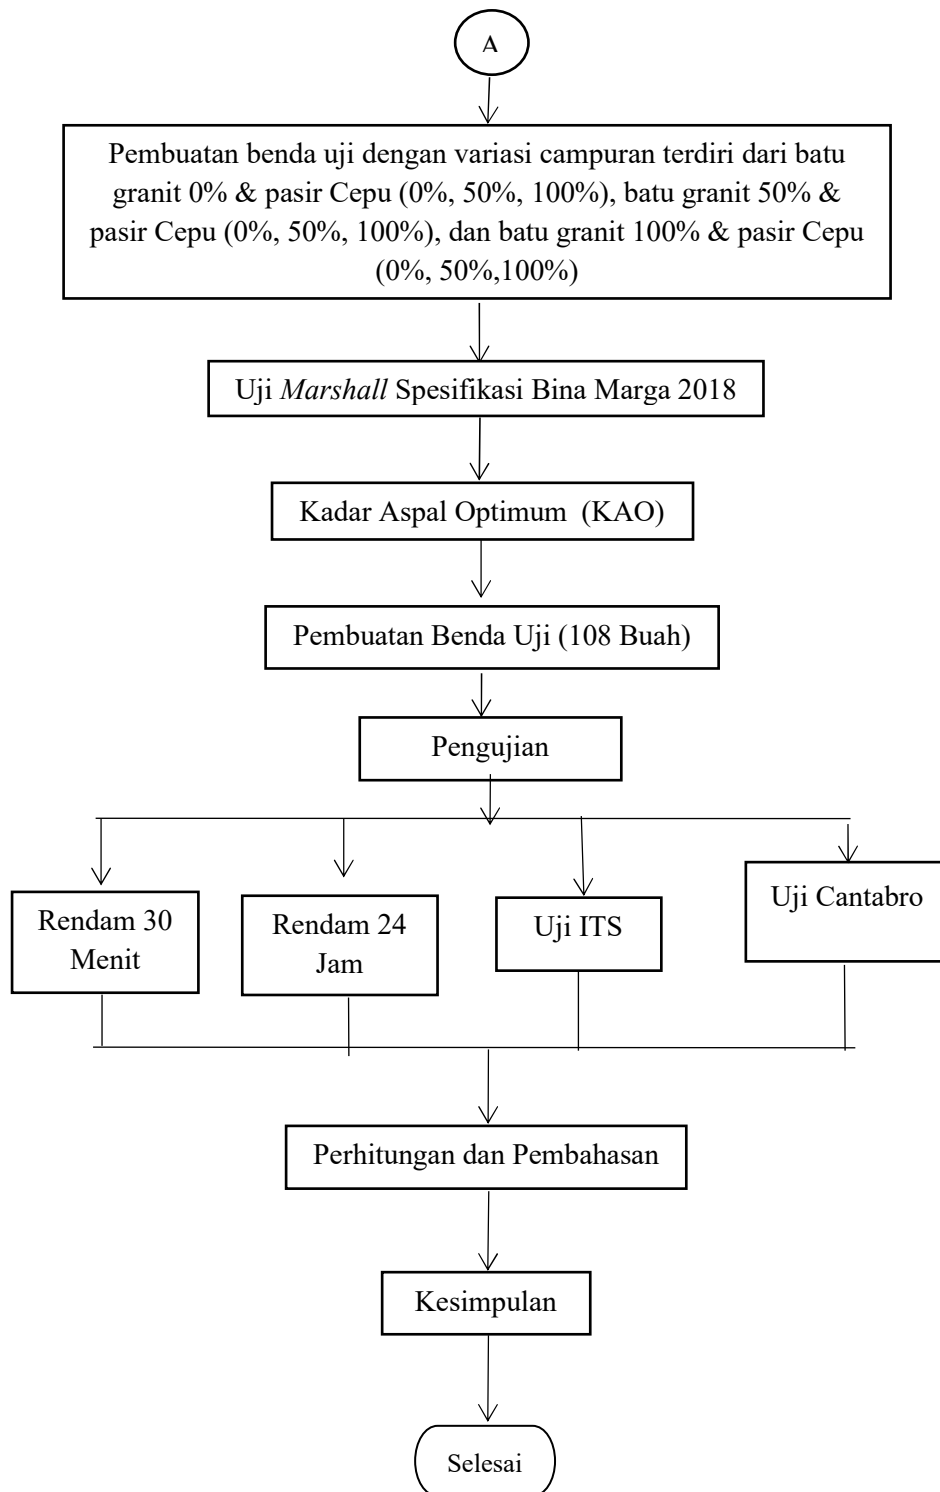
A

Pembuatan benda uji dengan variasi campuran terdiri dari batu granit 0% & pasir Cepu (0%, 50%, 100%), batu granit 50% & pasir Cepu (0%, 50%, 100%), dan batu granit 100% & pasir Cepu (0%, 50%,100%)

Uji *Marshall* Spesifikasi Bina Marga 2018

Kadar Aspal Optimum (KAO)

Pembuatan Benda Uji (108 Buah)

Pengujian

Rendam 30 Menit

Rendam 24 Jam

Uji ITS

Uji Cantabro

Perhitungan dan Pembahasan

Kesimpulan

Selesai